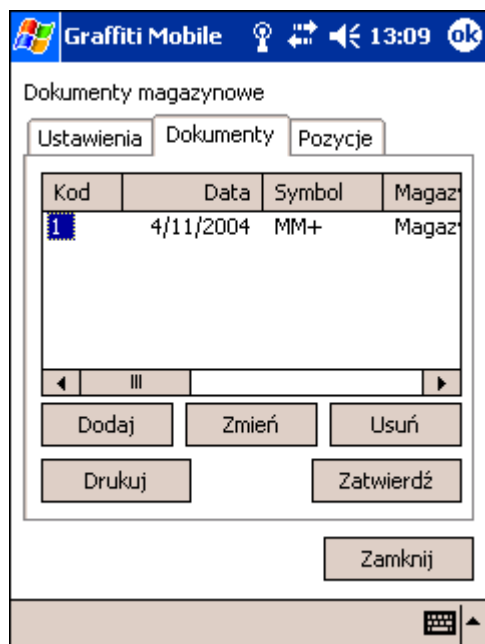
Graffiti Mobile 13:09 ok

Dokumenty magazynowe

Ustawienia | Dokumenty | Pozycje

| Kod | Data | Symbol | Magaz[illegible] |
|---|---|---|---|
| 1 | 4/11/2004 | MM+ | Magaz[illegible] |

Dodaj Zmień Usuń

Drukuj Zatwierdź

Zamknij